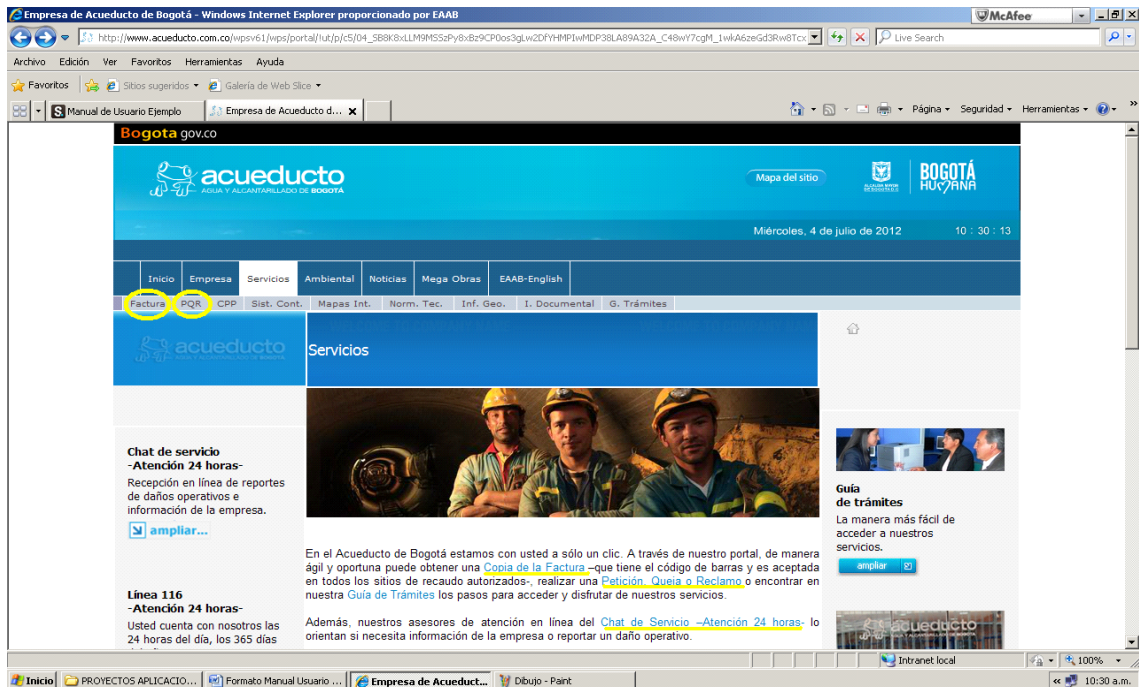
Empresa de Acueducto de Bogotá - Windows Internet Explorer proporcionado por EAAB

McAfee

http://www.acueducto.com.co/wpsv61/wps/portal/!ut/p/c5/04_SB8K8xLLM9MSSzPy8xBz9CP0os3gLw2DfYHMPIwMDP38LA89A32A_C48wY7cgM_1wkA6zeGd3Rw8Tcx

Live Search

Archivo Edición Ver Favoritos Herramientas Ayuda

Favoritos Sitios sugeridos Galería de Web Slice

Manual de Usuario Ejemplo Empresa de Acueducto d...

Página Seguridad Herramientas

Bogota gov.co

acueducto AGUA Y ALCANTARILLADO DE BOGOTÁ

Mapa del sitio

BOGOTÁ HUMANA

Miércoles, 4 de julio de 2012 10 : 30 : 13

Inicio Empresa Servicios Ambiental Noticias Mega Obras EAAB-English

Factura PQR CPP Sist. Cont. Mapas Int. Norm. Tec. Inf. Geo. I. Documental G. Trámites

acueducto AGUA Y ALCANTARILLADO DE BOGOTÁ

Servicios

Chat de servicio
-Atención 24 horas-
Recepción en línea de reportes de daños operativos e información de la empresa.

ampliar...

Línea 116
-Atención 24 horas-
Usted cuenta con nosotros las 24 horas del día, los 365 días

Guía de trámites
La manera más fácil de acceder a nuestros servicios.

ampliar

acueducto AGUA Y ALCANTARILLADO DE BOGOTÁ

En el Acueducto de Bogotá estamos con usted a sólo un clic. A través de nuestro portal, de manera ágil y oportuna puede obtener una Copia de la Factura –que tiene el código de barras y es aceptada en todos los sitios de recaudo autorizados-, realizar una Petición, Queja o Reclamo o encontrar en nuestra Guía de Trámites los pasos para acceder y disfrutar de nuestros servicios.

Además, nuestros asesores de atención en línea del Chat de Servicio –Atención 24 horas- lo orientan si necesita información de la empresa o reportar un daño operativo.

Intranet local 100%

Inicio PROYECTOS APLICACIO... Formato Manual Usuario ... Empresa de Acueduct... Dibujo - Paint 10:30 a.m.